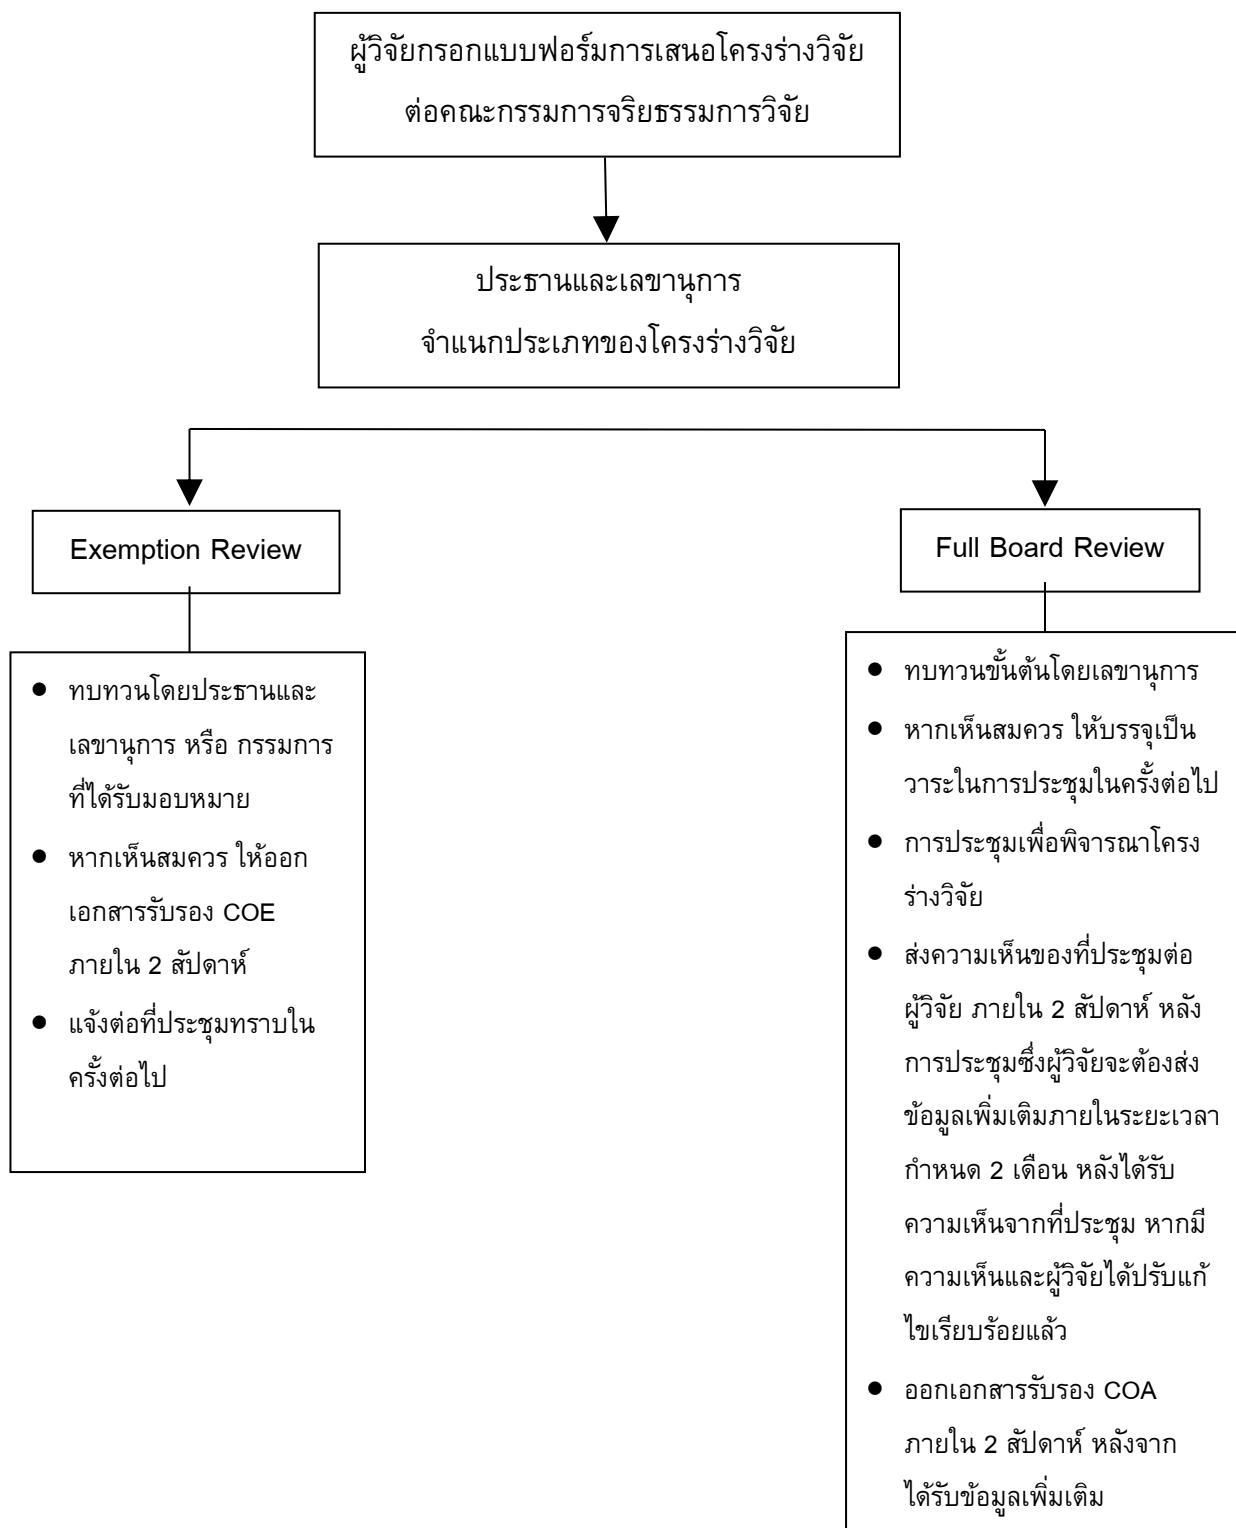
ผู้วิจัยกรอกแบบฟอร์มการเสนอโครงร่างวิจัย ต่อคณะกรรมการจริยธรรมการวิจัย

ประธานและเลขานุการ จำแนกประเภทของโครงร่างวิจัย

Exemption Review

- ทบทวนโดยประธานและเลขานุการ หรือ กรรมการที่ได้รับมอบหมาย
- หากเห็นสมควร ให้ออกเอกสารรับรอง COE ภายใน 2 สัปดาห์
- แจ้งต่อที่ประชุมทราบในครั้งต่อไป

Full Board Review

- ทบทวนขั้นต้นโดยเลขานุการ
- หากเห็นสมควร ให้บรรจุเป็นวาระในการประชุมในครั้งต่อไป
- การประชุมเพื่อพิจารณาโครงร่างวิจัย
- ส่งความเห็นของที่ประชุมต่อผู้วิจัย ภายใน 2 สัปดาห์ หลังการประชุมซึ่งผู้วิจัยจะต้องส่งข้อมูลเพิ่มเติมภายในระยะเวลากำหนด 2 เดือน หลังได้รับความเห็นจากที่ประชุม หากมีความเห็นและผู้วิจัยได้ปรับแก้ไขเรียบร้อยแล้ว
- ออกเอกสารรับรอง COA ภายใน 2 สัปดาห์ หลังจากได้รับข้อมูลเพิ่มเติม